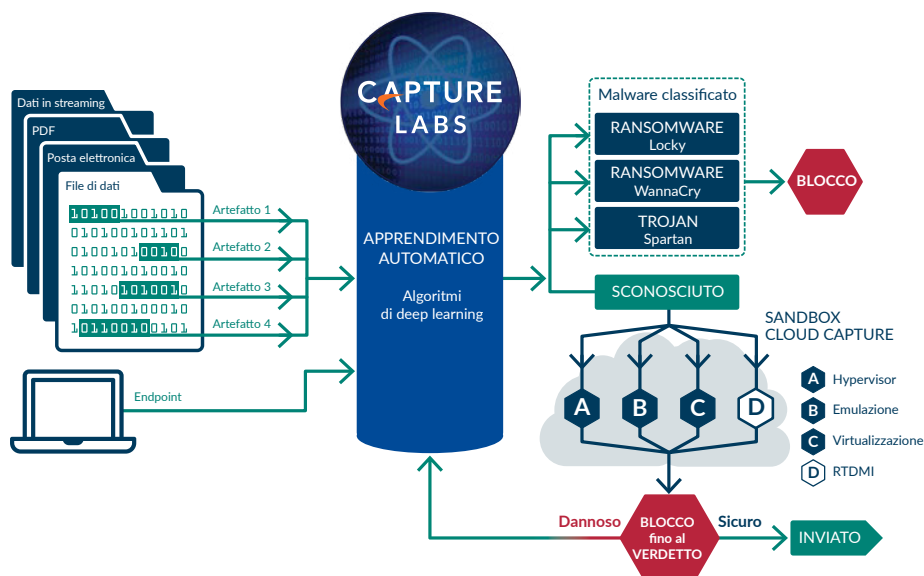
Dati in streaming

PDF

Posta elettronica

File di dati

1010010010010
0101001011101
0100101001010
1010010010010
1101001010010
0101001001010
1011001010101

Artefatto 1

Artefatto 2

Artefatto 3

Artefatto 4

Endpoint

CAPTURE LABS

APPRENDIMENTO AUTOMATICO

Algoritmi di deep learning

Malware classificato

RANSOMWARE Locky

RANSOMWARE WannaCry

TROJAN Spartan

BLOCCO

SCONOSCIUTO

SANDBOX CLOUD CAPTURE

A B C D

A Hypervisor

B Emulazione

C Virtualizzazione

D RTDMI

Dannoso

BLOCCO fino al VERDETTO

Sicuro

INVIATO